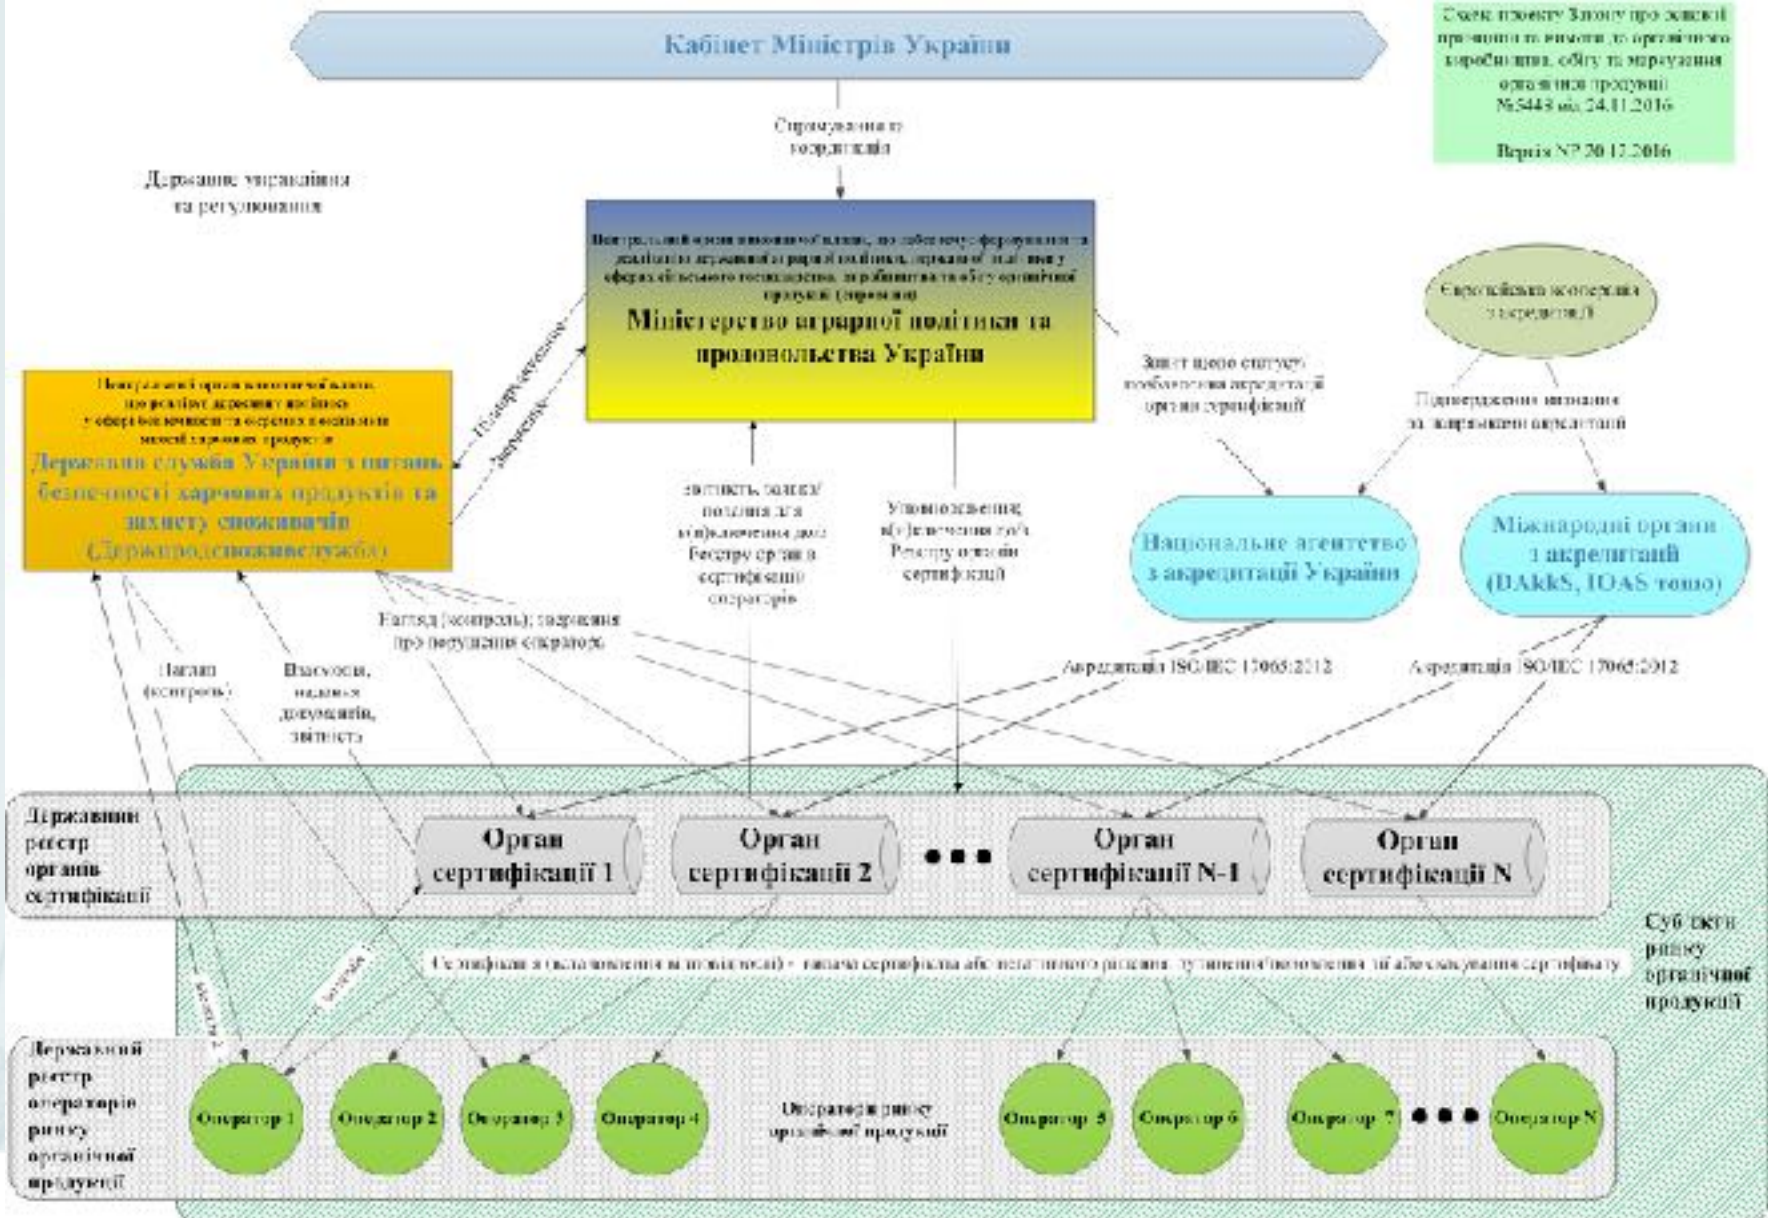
Кабінет Міністрів України

Схема проекту Закону про основні принципи та вимоги до органічного виробництва, обігу та маркування органічної продукції №5448 від 24.11.2016

Версія № 20.12.2016

Спрямування та координація

Державне управління та регулювання

Центральний орган виконавчої влади, що забезпечує формування та реалізацію державної аграрної політики, державної політики у сфері сільського господарства, виробництва та обігу органічної продукції (держава)

Міністерство аграрної політики та продовольства України

Центральний орган виконавчої влади, що реалізує державну політику у сфері безпечності та окремих показників якості харчових продуктів

Державна служба України з питань безпечності харчових продуктів та захисту споживачів (Держпродспоживслужба)

Координування

Звітування

Європейська кооперація з акредитації

Запит щодо статусу необхідності акредитації органів сертифікації

Підтвердження визнання за напрямками акредитації

Звітність, заявки/подання для в(и)ключення до Реєстру органів сертифікації операторів

Упорядкування, в(и)ключення до/з Реєстру органів сертифікації

Національне агентство з акредитації України

Міжнародні органи з акредитації (DAkkS, IOAS тощо)

Нагляд (контроль); звернення про порушення операторів

Акредитація ISO/IEC 17065:2012

Акредитація ISO/IEC 17065:2012

Нагляд (контроль)

Висновки, надання документів, звітність

Державний реєстр органів сертифікації

Орган сертифікації 1

Орган сертифікації 2

Орган сертифікації N-1

Орган сертифікації N

Суб'єкти ринку органічної продукції

Сертифікація (включаючи інспекції) - видача сертифіката або негативного рішення, зупинення/поновлення дії або скасування сертифіката

Державний реєстр операторів ринку органічної продукції

Оператор 1

Оператор 2

Оператор 3

Оператор 4

Оператори ринку органічної продукції

Оператор 5

Оператор 6

Оператор 7

Оператор N